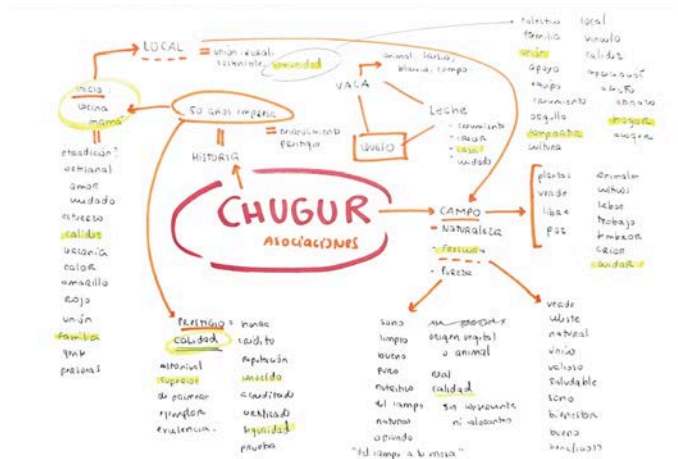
CHUGUR
ASOCIACIONES

LOCAL = unión, rural, sostenible, comunidad

colectivo
familia
unión
apoyo
equipo
crecimiento
orgullo
compañía
cultura

local
vínculo
calidez
importancia
afecto
abrazo
hogar
alegre

inicio
vecina
mamá

50 años empresa = crecimiento prestigio

HISTORIA

tradición?
artesanal
amor
cuidado
esfuerzo
calidez
vecindad
calor
amarillo
rojo
unión
familia
gente
personas

VACA
animal, lechero, blanco, campo

LECHE
- crecimiento
- crema
- casa
- cuidado

abuelo

CAMPO
- NATURALEZA
- fresco
- puerto

planta
verde
libre
paz

animales
cultivos
labor
trabajo
temprano
crecer
cuidar

PRESTIGIO = calidad

honor
crédito
reputación
alto nivel
superior
de primera
ejemplar
excelencia

honra
crédito
reputación
conocido
acreditado
verificado
seguridad
prueba

sano
limpio
bueno
puro
nutritivo
del campo
natural
original

origen vegetal o animal
real
calidad
sin procesamiento
ni adulterantes

verde
salud
natural
limpio
saludable
sabor
bienestar
bueno
beneficioso

"del campo a tu mesa"